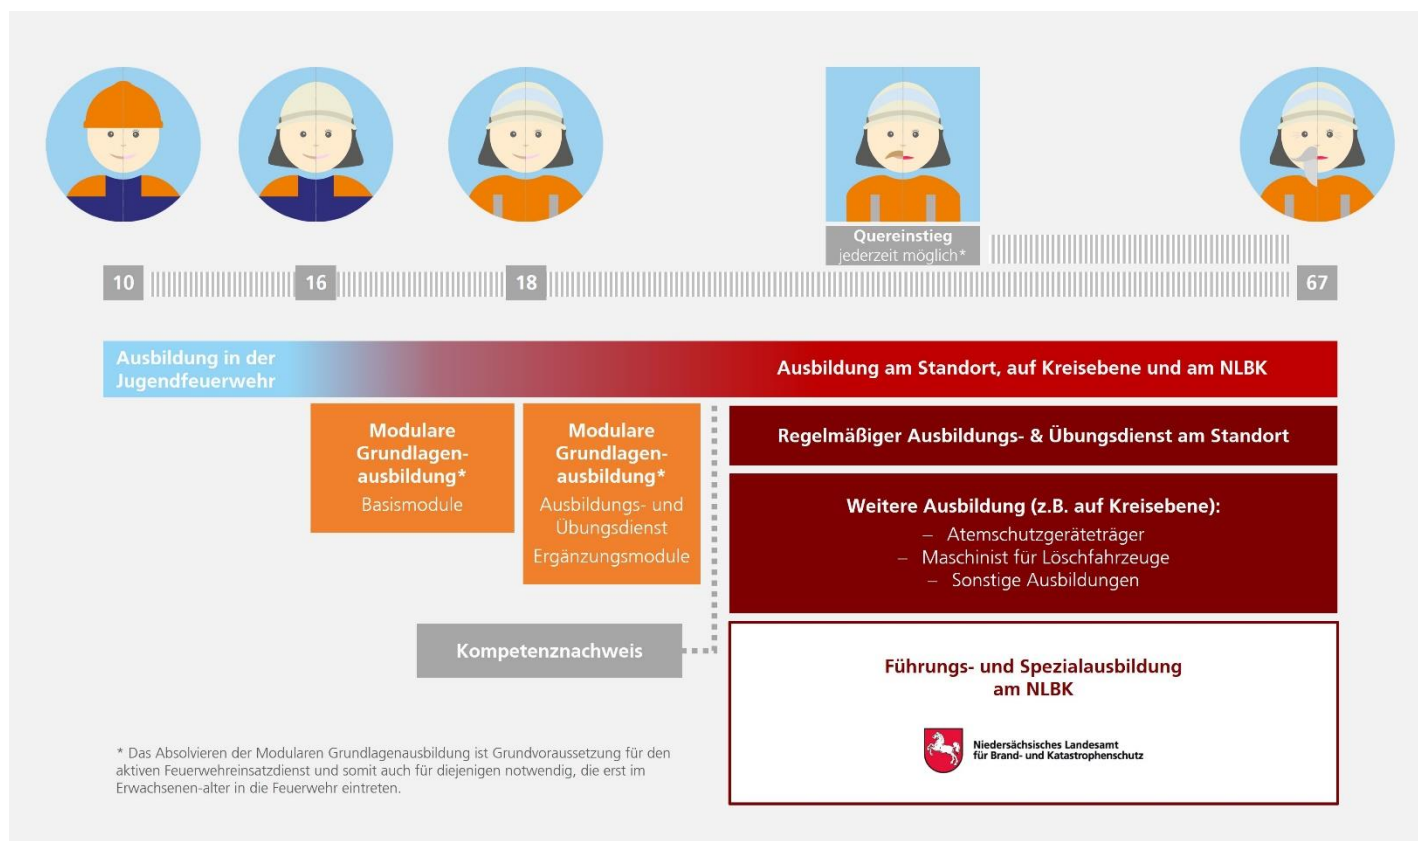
Quereinstieg
jederzeit möglich*

10

16

18

67

Ausbildung in der Jugendfeuerwehr

Ausbildung am Standort, auf Kreisebene und am NLBK

Modulare Grundlagenausbildung*
Basismodule

Modulare Grundlagenausbildung*
Ausbildungs- und Übungsdienst
Ergänzungsmodule

Regelmäßiger Ausbildungs- & Übungsdienst am Standort

Weitere Ausbildung (z.B. auf Kreisebene):
– Atemschutzgeräteträger
– Maschinist für Löschfahrzeuge
– Sonstige Ausbildungen

Kompetenznachweis

Führungs- und Spezialausbildung am NLBK

Niedersächsisches Landesamt für Brand- und Katastrophenschutz

* Das Absolvieren der Modularen Grundlagenausbildung ist Grundvoraussetzung für den aktiven Feuerwehreinsatzdienst und somit auch für diejenigen notwendig, die erst im Erwachsenen-alter in die Feuerwehr eintreten.